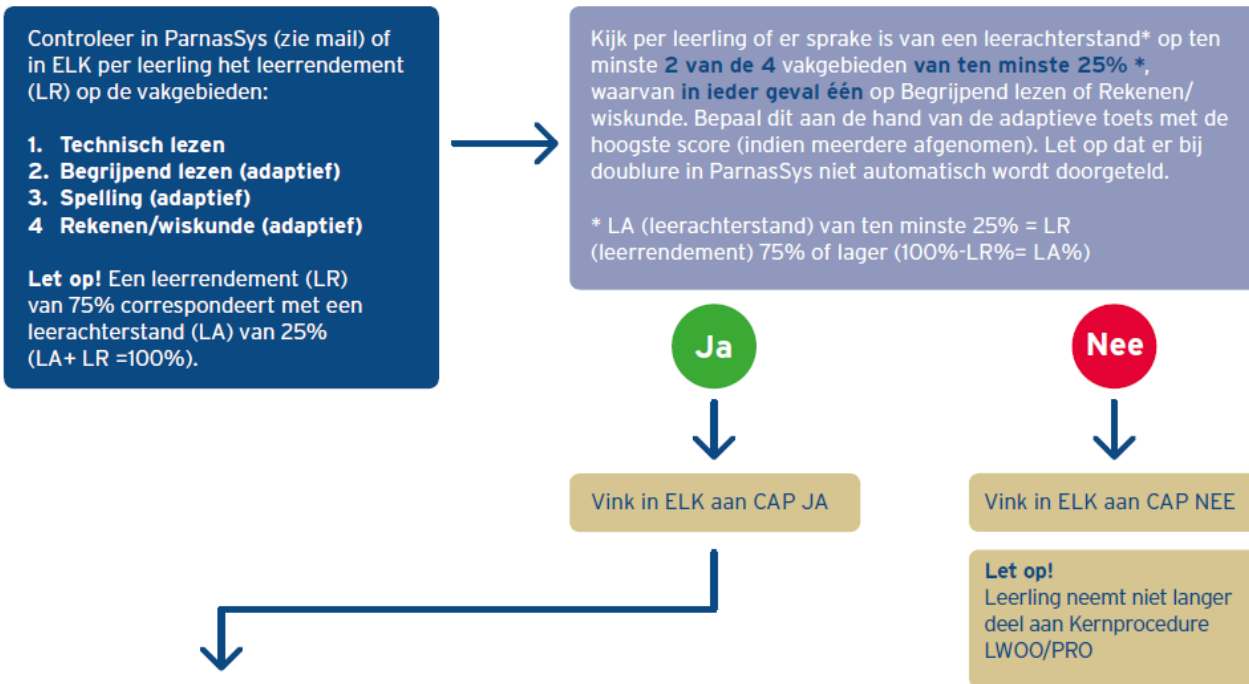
Controleer in ParnasSys (zie mail) of in ELK per leerling het leerrendement (LR) op de vakgebieden:

1. Technisch lezen
2. Begrijpend lezen (adaptief)
3. Spelling (adaptief)
4 Rekenen/wiskunde (adaptief)

Let op! Een leerrendement (LR) van 75% correspondeert met een leerachterstand (LA) van 25% (LA+ LR =100%).

Kijk per leerling of er sprake is van een leerachterstand* op ten minste 2 van de 4 vakgebieden van ten minste 25% *, waarvan in ieder geval één op Begrijpend lezen of Rekenen/ wiskunde. Bepaal dit aan de hand van de adaptieve toets met de hoogste score (indien meerdere afgenomen). Let op dat er bij doublure in ParnasSys niet automatisch wordt doorgeteld.

* LA (leerachterstand) van ten minste 25% = LR (leerrendement) 75% of lager (100%-LR%= LA%)

Ja

Nee

Vink in ELK aan CAP JA

Vink in ELK aan CAP NEE

Let op!
Leerling neemt niet langer deel aan Kernprocedure LWOO/PRO